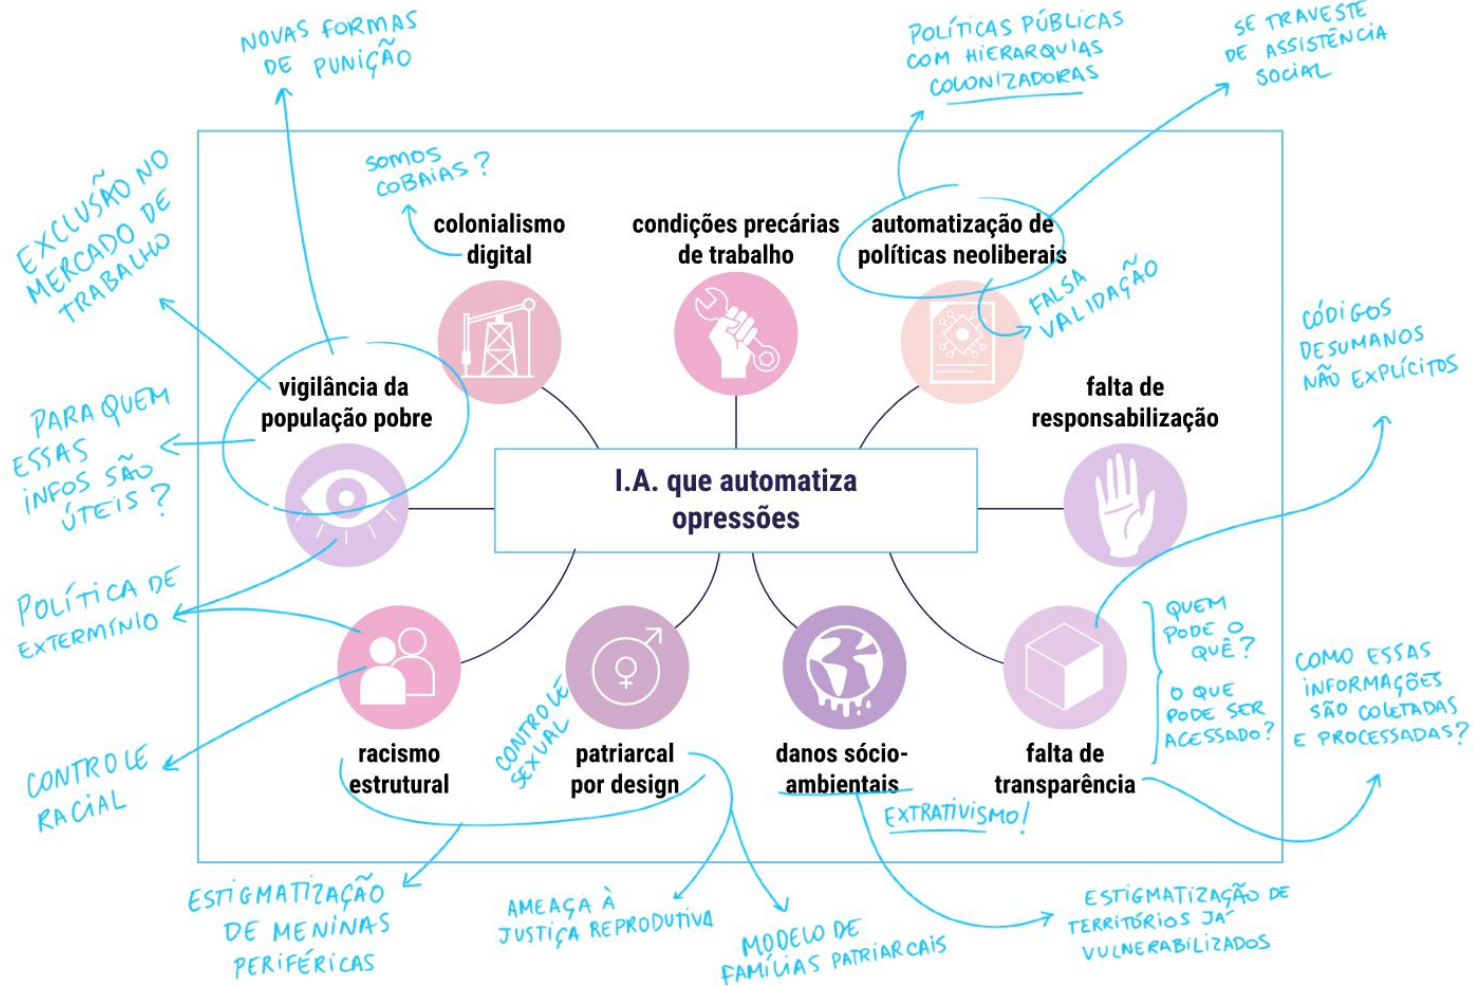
NOVAS FORMAS DE PUNIÇÃO

POLÍTICAS PÚBLICAS COM HIERARQUIAS COLONIZADORAS

SE TRAVESTE DE ASSISTÊNCIA SOCIAL

EXCLUSÃO NO MERCADO DE TRABALHO

SOMOS COBAIAS?

colonialismo digital

condições precárias de trabalho

automatização de políticas neoliberais

FALSA VALIDAÇÃO

CÓDIGOS DESUMANOS NÃO EXPLÍCITOS

vigilância da população pobre

PARA QUEM ESSAS INFOS SÃO ÚTEIS?

falta de responsabilização

I.A. que automatiza opressões

POLÍTICA DE EXTERMÍNIO

QUEM PODE O QUÊ?

O QUE PODE SER ACESSADO?

COMO ESSAS INFORMAÇÕES SÃO COLETADAS E PROCESSADAS?

CONTROLE RACIAL

racismo estrutural

CONTROLE SEXUAL

patriarcal por design

danos sócio-ambientais

falta de transparência

EXTRATIVISMO!

ESTIGMATIZAÇÃO DE MENINAS PERIFÉRICAS

AMEAÇA À JUSTIÇA REPRODUTIVA

MODELO DE FAMÍLIAS PATRIARCAIS

ESTIGMATIZAÇÃO DE TERRITÓRIOS JÁ VULNERABILIZADOS